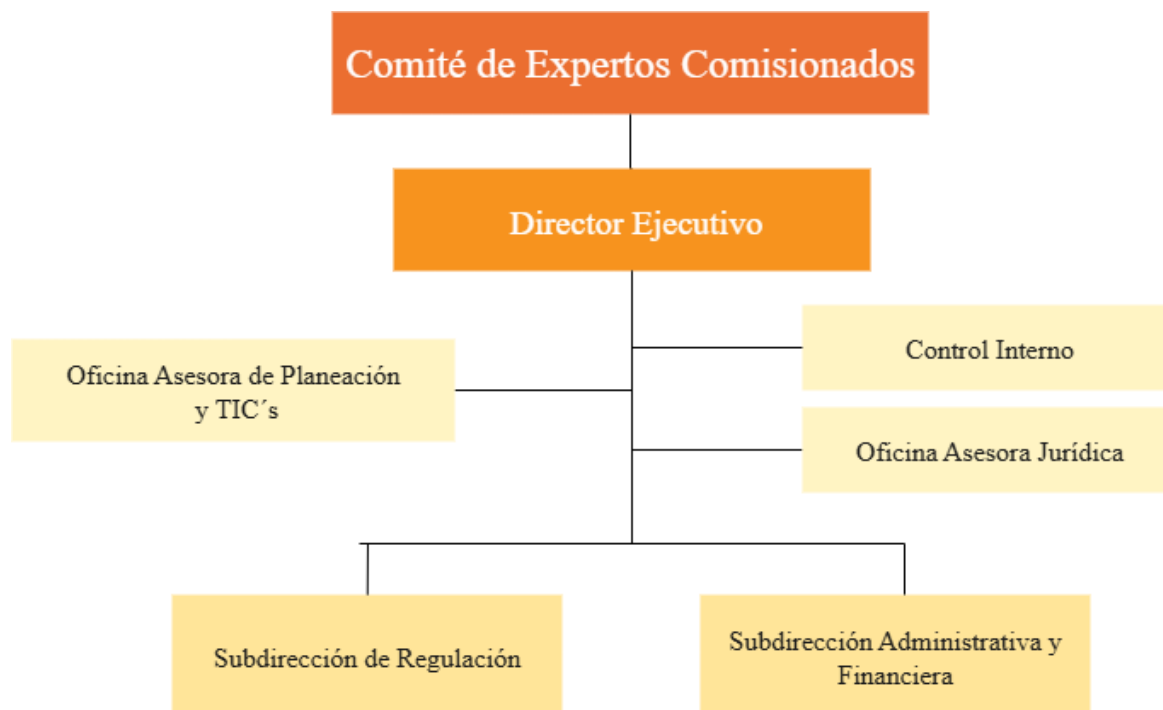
Comité de Expertos Comisionados

Director Ejecutivo

Oficina Asesora de Planeación y TIC´s

Control Interno

Oficina Asesora Jurídica

Subdirección de Regulación

Subdirección Administrativa y Financiera